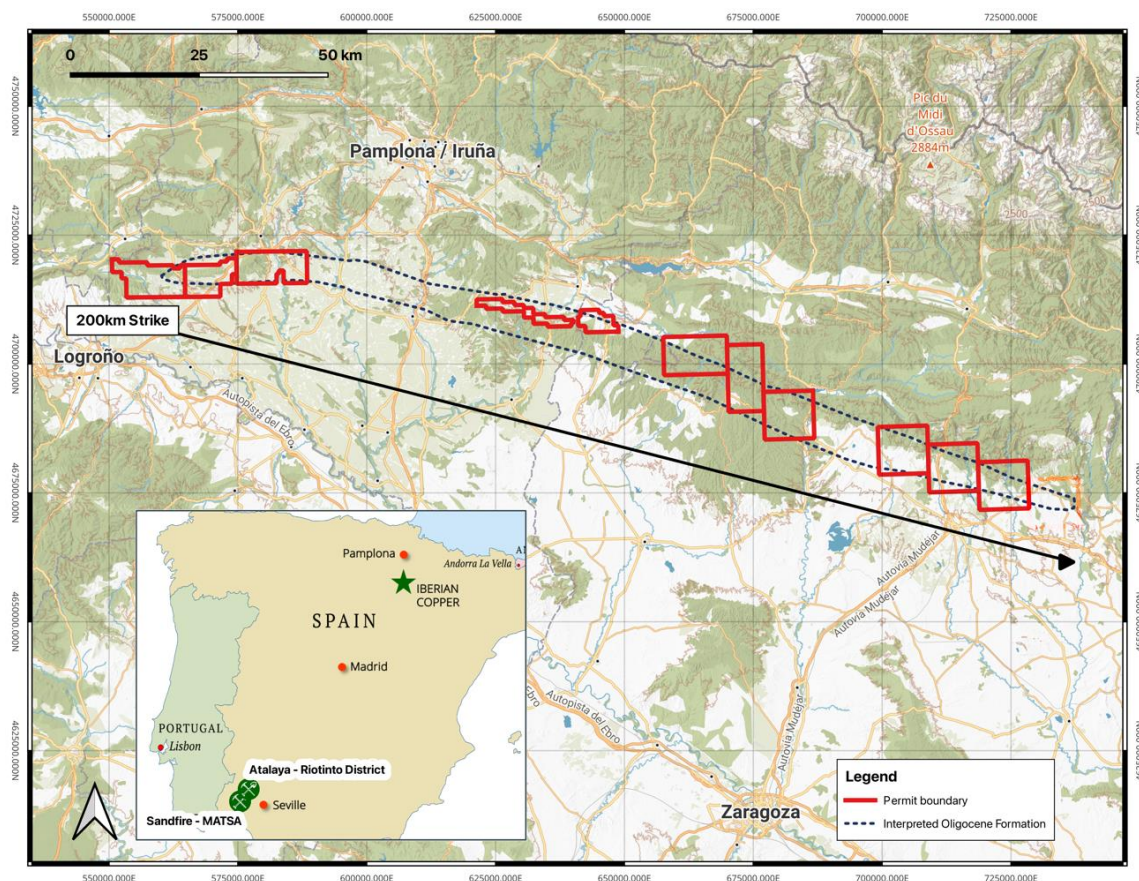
550000.000E 575000.000E 600000.000E 625000.000E 650000.000E 675000.000E 700000.000E 725000.000E

0 25 50 km

4750000.000N
4725000.000N
4700000.000N
4675000.000N
4650000.000N
4625000.000N

Pamplona / Iruña

Pic du Midi d'Ossau 2884m

2500

200km Strike

Logroño

Autopista del Ebro

Autovia Mudejar

Autopista del Ebro

Autovia Mudejar

Zaragoza

Pamplona

Andorra La Vella

IBERIAN COPPER

SPAIN

Madrid

PORTUGAL

Lisbon

Atalaya - Riotinto District

Sandfire - MATSA

Seville

Legend

Permit boundary

Interpreted Oligocene Formation

550000.000E 575000.000E 600000.000E 625000.000E 650000.000E 675000.000E 700000.000E 725000.000E